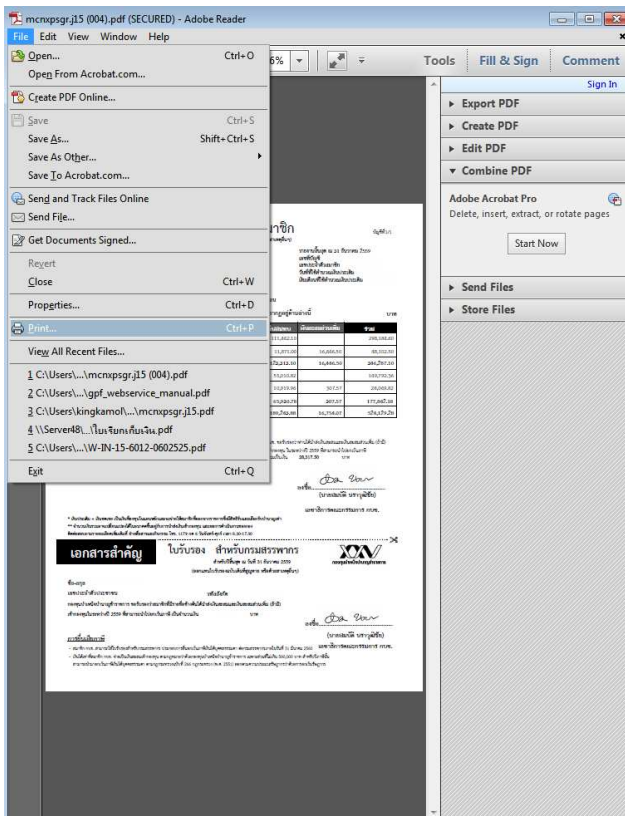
mcnxpsgr.j15 (004).pdf (SECURED) - Adobe Reader

File Edit View Window Help

Open... Ctrl+O
Open From Acrobat.com...
Create PDF Online...
Save Ctrl+S
Save As... Shift+Ctrl+S
Save As Other...
Save To Acrobat.com...
Send and Track Files Online
Send File...
Get Documents Signed...
Revert
Close Ctrl+W
Properties... Ctrl+D
Print... Ctrl+P
View All Recent Files...
1 C:\Users\...\mcnxpsgr.j15 (004).pdf
2 C:\Users\...\gpf_webservice_manual.pdf
3 C:\Users\kingkamol\...\mcnxpsgr.j15.pdf
4 \\Server48\...\ใบเรียกเก็บเงิน.pdf
5 C:\Users\...\W-IN-15-6012-0602525.pdf
Exit Ctrl+Q

6% Tools Fill & Sign Comment

Sign In
▸ Export PDF
▸ Create PDF
▸ Edit PDF
▾ Combine PDF
Adobe Acrobat Pro
Delete, insert, extract, or rotate pages
Start Now
▸ Send Files
▸ Store Files

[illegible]

เอกสารสำคัญ ใบรับรอง สำหรับกรมสรรพากร

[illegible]